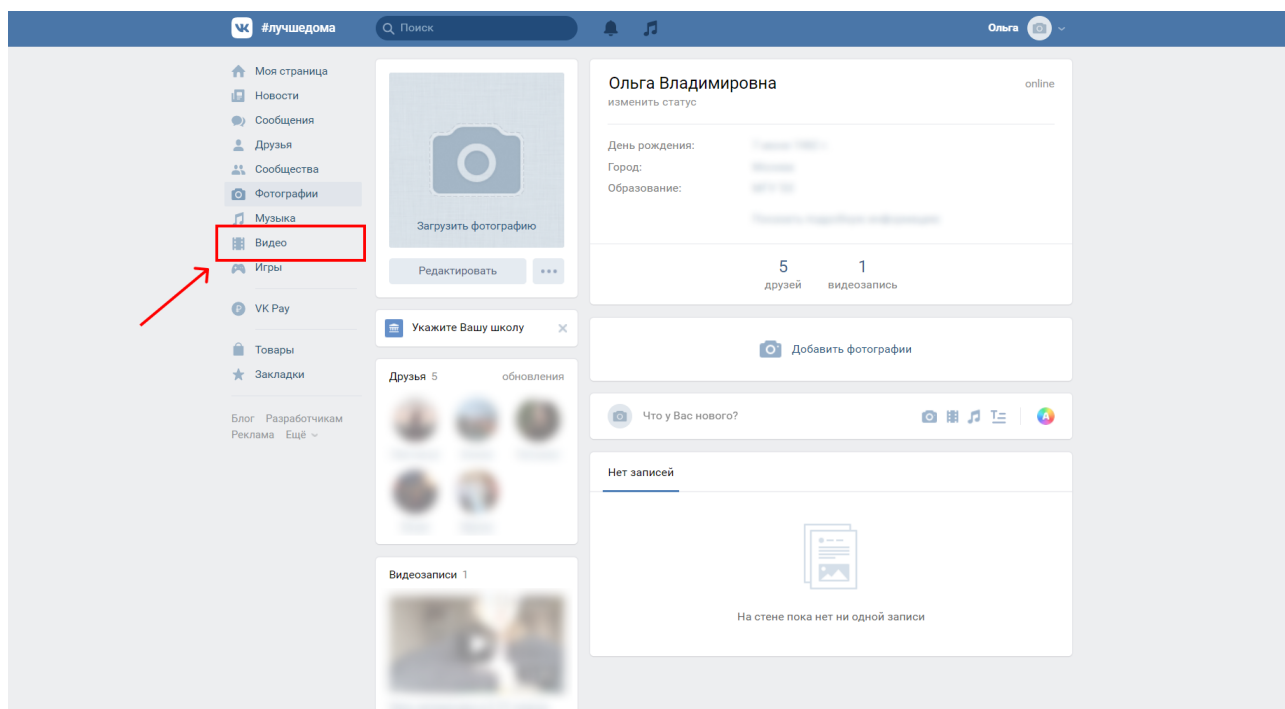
#лучшедома
Поиск
Ольга

Моя страница
Новости
Сообщения
Друзья
Сообщества
Фотографии
Музыка
Видео
Игры
VK Pay
Товары
Закладки
Блог Разработчикам
Реклама Ещё

Загрузить фотографию
Редактировать

Укажите Вашу школу

Друзья 5 обновления

Видеозаписи 1

Ольга Владимировна
online
изменить статус

День рождения: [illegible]
Город: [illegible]
Образование: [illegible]
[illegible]

5
друзей
1
видеозапись

Добавить фотографии

Что у Вас нового?

Нет записей

На стене пока нет ни одной записи